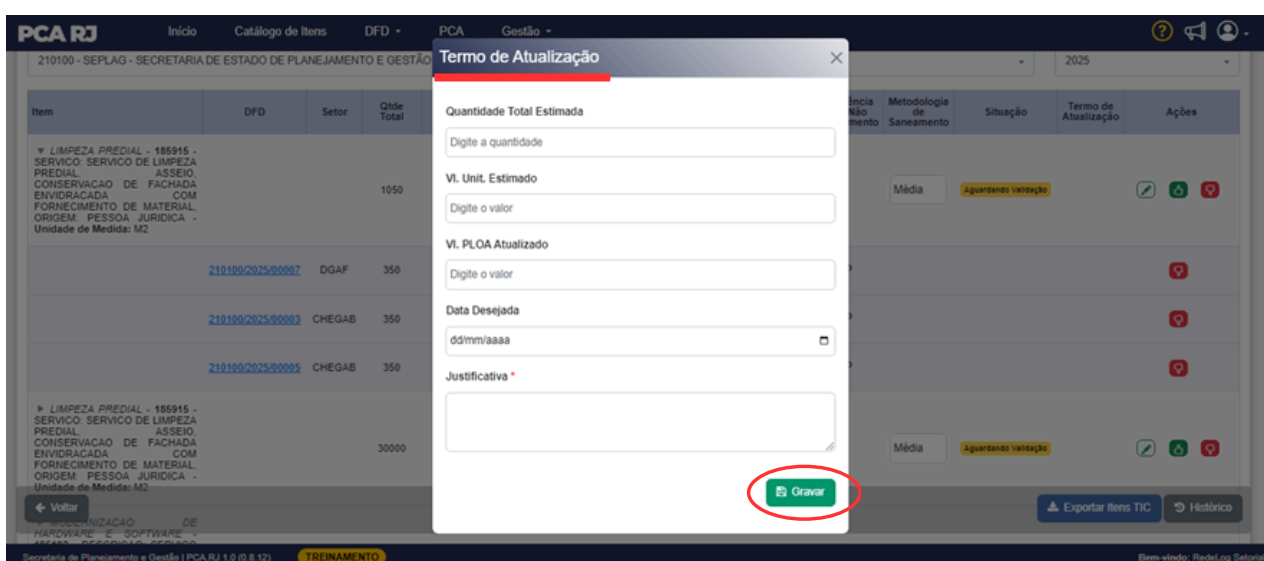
PCA RJ Início Catálogo de Itens DFD PCA Gestão

210100 - SEPLAG - SECRETARIA DE ESTADO DE PLANEJAMENTO E GESTÃO

2025

| Item | DFD | Setor | Qtde Total | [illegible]ência Não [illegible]mento | Metodologia de Saneamento | Situação | Termo de Atualização | Ações |
|---|---|---|---|---|---|---|---|---|
| LIMPEZA PREDIAL - 185915 - SERVICO: SERVICO DE LIMPEZA PREDIAL, ASSEIO, CONSERVACAO DE FACHADA ENVIDRACADA COM FORNECIMENTO DE MATERIAL, ORIGEM: PESSOA JURIDICA - Unidade de Medida: M2 | | | 1050 | | Média | Aguardando Validação | | |
| | 210100/2025/00007 | DGAF | 350 | | | | | |
| | 210100/2025/00003 | CHEGAB | 350 | | | | | |
| | 210100/2025/00005 | CHEGAB | 350 | | | | | |
| LIMPEZA PREDIAL - 185915 - SERVICO: SERVICO DE LIMPEZA PREDIAL, ASSEIO, CONSERVACAO DE FACHADA ENVIDRACADA COM FORNECIMENTO DE MATERIAL, ORIGEM: PESSOA JURIDICA - Unidade de Medida: M2 | | | 30000 | | Média | Aguardando Validação | | |

MODERNIZACAO DE HARDWARE E SOFTWARE - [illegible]

Voltar

Exportar Itens TIC Histórico

Termo de Atualização

Quantidade Total Estimada
Digite a quantidade

Vl. Unit. Estimado
Digite o valor

Vl. PLOA Atualizado
Digite o valor

Data Desejada
dd/mm/aaaa

Justificativa *

Gravar

Secretaria de Planejamento e Gestão | PCA RJ 1.0 (0.8.12) TREINAMENTO

Bem-vindo: RedeLog Setorial